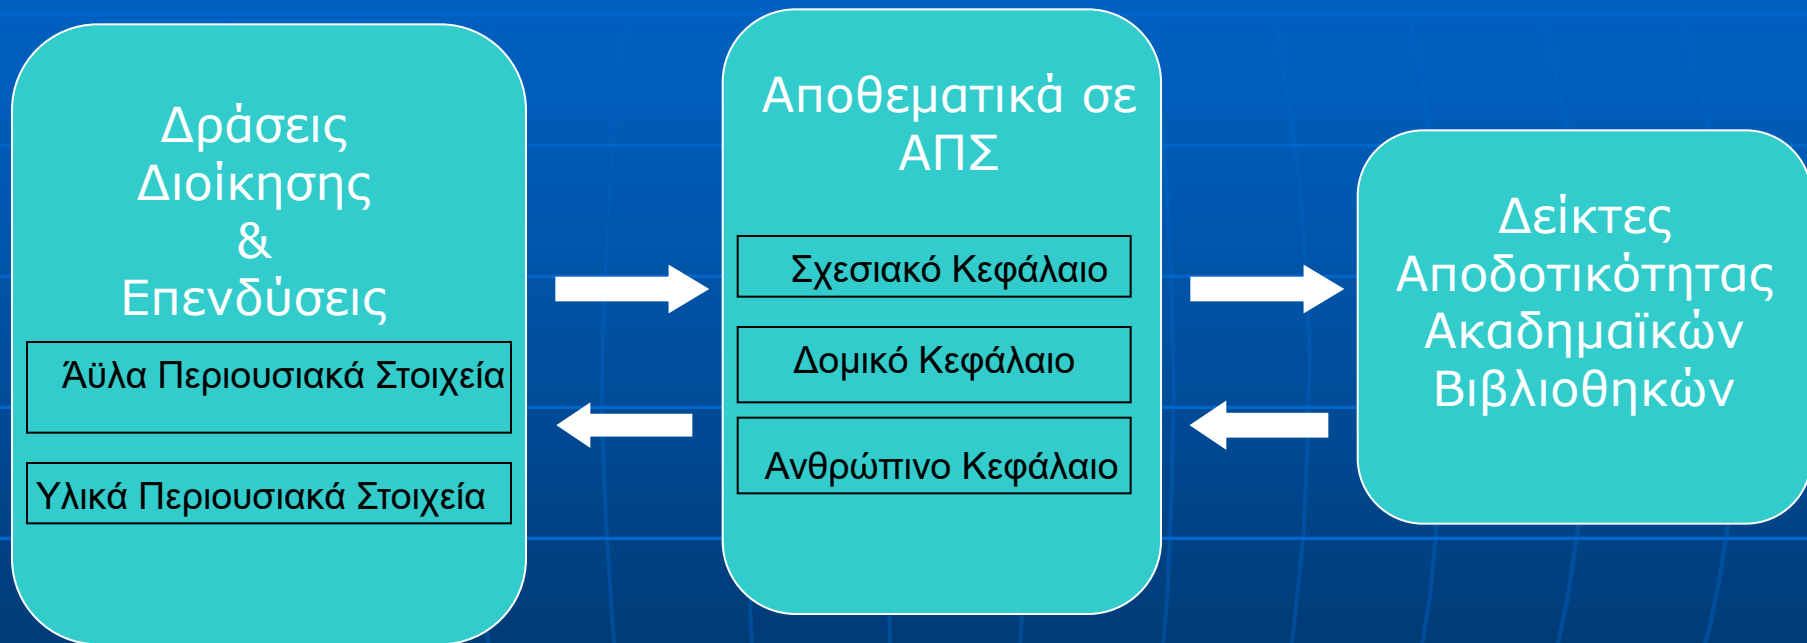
Δράσεις Διοίκησης & Επενδύσεις

Άϋλα Περιουσιακά Στοιχεία

Υλικά Περιουσιακά Στοιχεία

Αποθεματικά σε ΑΠΣ

Σχεσιακό Κεφάλαιο

Δομικό Κεφάλαιο

Ανθρώπινο Κεφάλαιο

Δείκτες Αποδοτικότητας Ακαδημαϊκών Βιβλιοθηκών